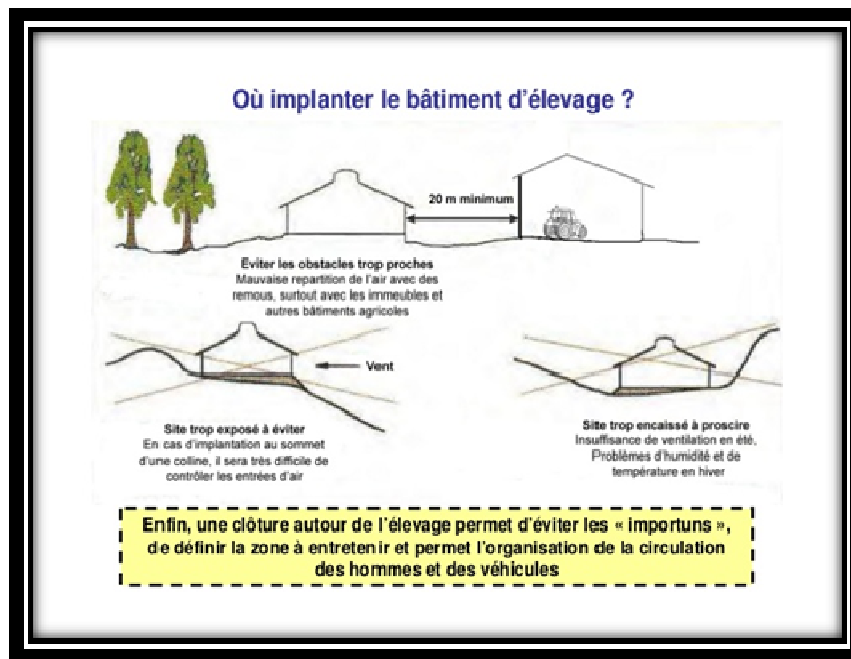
Où implanter le bâtiment d'élevage ?

20 m minimum

Éviter les obstacles trop proches
Mauvaise repartition de l'air avec des remous, surtout avec les immeubles et autres bâtiments agricoles

Vent

Site trop exposé à éviter
En cas d'implantation au sommet d'une colline, il sera très difficile de contrôler les entrées d'air

Site trop encaissé à proscire
Insuffisance de ventilation en été, Problèmes d'humidité et de température en hiver

Enfin, une clôture autour de l'élevage permet d'éviter les « importuns », de définir la zone à entretenir et permet l'organisation de la circulation des hommes et des véhicules